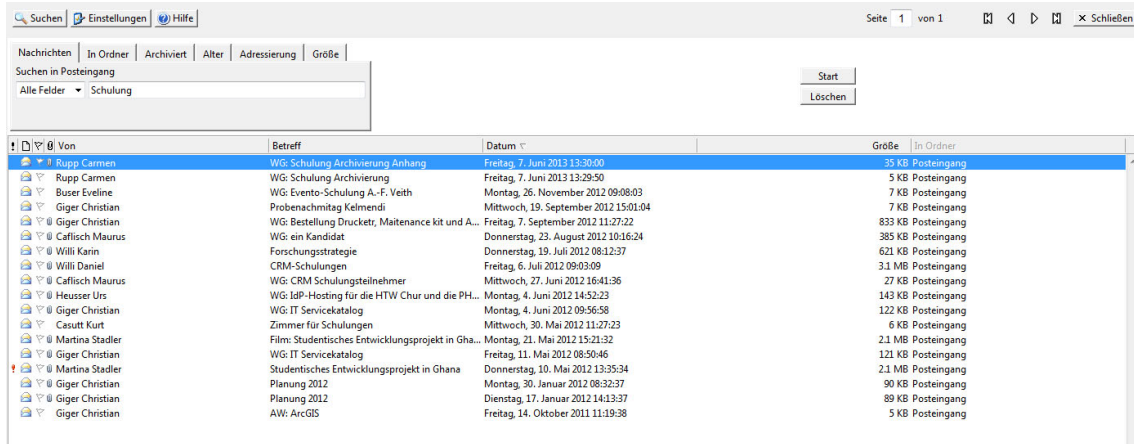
Suchen | Einstellungen | Hilfe

Seite 1 von 1 × Schließen

Nachrichten | In Ordner | Archiviert | Alter | Adressierung | Größe

Suchen in Posteingang

Alle Felder Schulung

Start

Löschen

| ! | Von | Betreff | Datum | Größe | In Ordner |
|---|---|---|---|---|---|
| | Rupp Carmen | WG: Schulung Archivierung Anhang | Freitag, 7. Juni 2013 13:30:00 | 35 KB | Posteingang |
| | Rupp Carmen | WG: Schulung Archivierung | Freitag, 7. Juni 2013 13:29:50 | 5 KB | Posteingang |
| | Buser Eveline | WG: Evento-Schulung A.-F. Veith | Montag, 26. November 2012 09:08:03 | 7 KB | Posteingang |
| | Giger Christian | Probenachmitag Kelmendi | Mittwoch, 19. September 2012 15:01:04 | 7 KB | Posteingang |
| | Giger Christian | WG: Bestellung Drucketr, Maitenance kit und A... | Freitag, 7. September 2012 11:27:22 | 833 KB | Posteingang |
| | Caflisch Maurus | WG: ein Kandidat | Donnerstag, 23. August 2012 10:16:24 | 385 KB | Posteingang |
| | Willi Karin | Forschungsstrategie | Donnerstag, 19. Juli 2012 08:12:37 | 621 KB | Posteingang |
| | Willi Daniel | CRM-Schulungen | Freitag, 6. Juli 2012 09:03:09 | 3.1 MB | Posteingang |
| | Caflisch Maurus | WG: CRM Schulungsteilnehmer | Mittwoch, 27. Juni 2012 16:41:36 | 27 KB | Posteingang |
| | Heusser Urs | WG: IdP-Hosting für die HTW Chur und die PH... | Montag, 4. Juni 2012 14:52:23 | 143 KB | Posteingang |
| | Giger Christian | WG: IT Servicekatalog | Montag, 4. Juni 2012 09:56:58 | 122 KB | Posteingang |
| | Casutt Kurt | Zimmer für Schulungen | Mittwoch, 30. Mai 2012 11:27:23 | 6 KB | Posteingang |
| | Martina Stadler | Film: Studentisches Entwicklungsprojekt in Gha... | Montag, 21. Mai 2012 15:21:32 | 2.1 MB | Posteingang |
| | Giger Christian | WG: IT Servicekatalog | Freitag, 11. Mai 2012 08:50:46 | 121 KB | Posteingang |
| ! | Martina Stadler | Studentisches Entwicklungsprojekt in Ghana | Donnerstag, 10. Mai 2012 13:35:34 | 2.1 MB | Posteingang |
| | Giger Christian | Planung 2012 | Montag, 30. Januar 2012 08:32:37 | 90 KB | Posteingang |
| | Giger Christian | Planung 2012 | Dienstag, 17. Januar 2012 14:13:37 | 89 KB | Posteingang |
| | Giger Christian | AW: ArcGIS | Freitag, 14. Oktober 2011 11:19:38 | 5 KB | Posteingang |